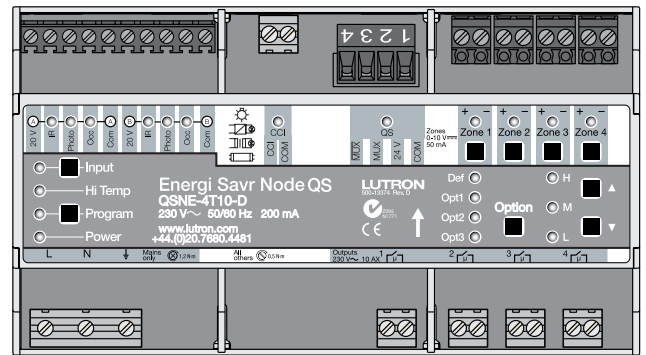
4 3 2 1

A 20 V IR Photo Occ Com A B 20 V IR Photo Occ Com B

CCI COM CCI

QS MUX MUX 24 V COM

Zones 0-10 V 50 mA

+ − Zone 1 + − Zone 2 + − Zone 3 + − Zone 4

Input

Hi Temp

Program

Power

Energi Savr Node QS

QSNE-4T10-D

230 V～ 50/60 Hz 200 mA

www.lutron.com

+44.(0)20.7680.4481

LUTRON

500-13374 Rev. 0

CE

Def

Opt1

Opt2

Opt3

Option

H

M

L

L N Mains only 1,2 Nm All others 0,5 Nm Outputs 230 V～ 10 AX 1 2 3 4